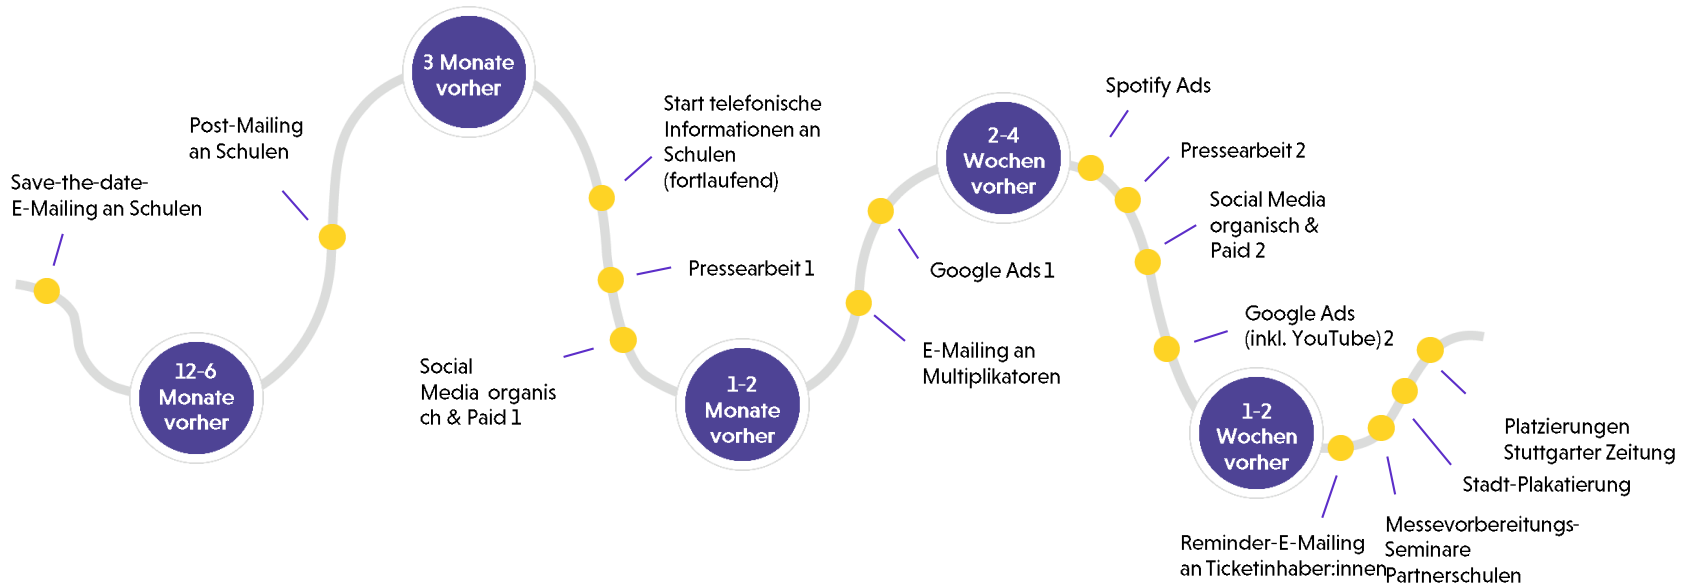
3 Monate vorher

Post-Mailing an Schulen

Save-the-date-E-Mailing an Schulen

12-6 Monate vorher

Start telefonische Informationen an Schulen (fortlaufend)

Pressearbeit 1

Social Media organisch & Paid 1

1-2 Monate vorher

2-4 Wochen vorher

Google Ads 1

E-Mailing an Multiplikatoren

Spotify Ads

Pressearbeit 2

Social Media organisch & Paid 2

Google Ads (inkl. YouTube) 2

1-2 Wochen vorher

Platzierungen Stuttgarter Zeitung

Stadt-Plakatierung

Messevorbereitungs-Seminare Partnerschulen

Reminder-E-Mailing an Ticketinhaber:innen